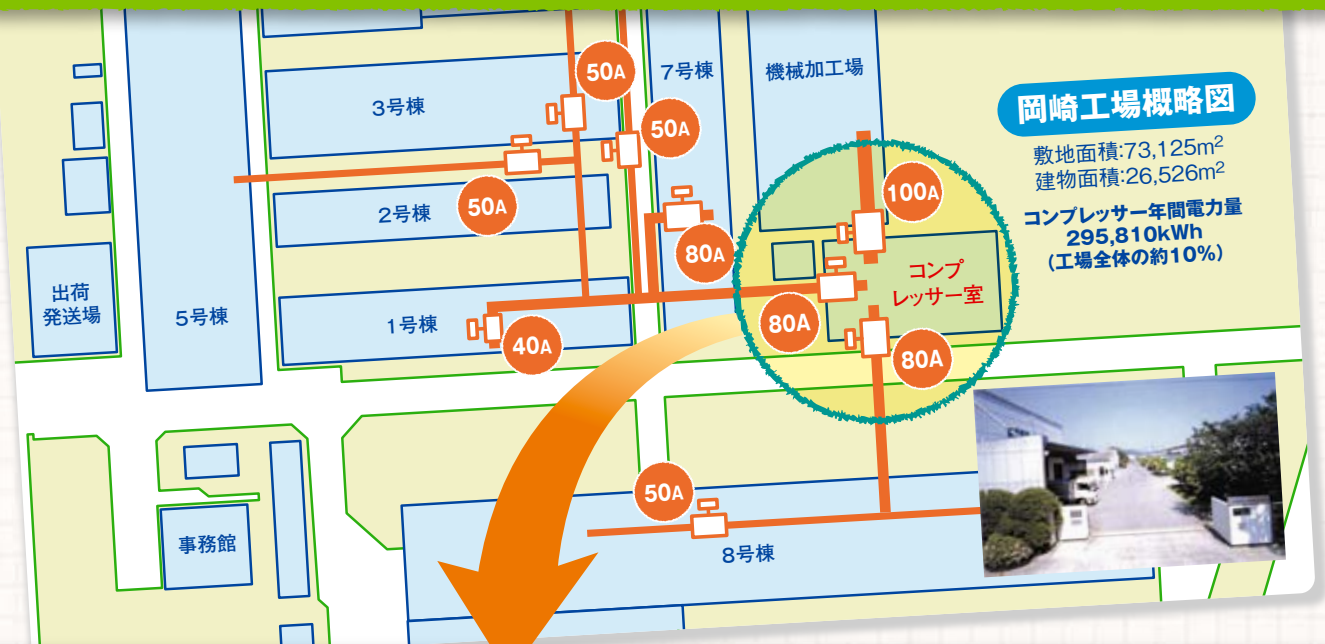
岡崎工場概略図

敷地面積:73,125m$^2$
建物面積:26,526m$^2$

コンプレッサー年間電力量
295,810kWh
(工場全体の約10%)

7号棟

機械加工場

3号棟

2号棟

1号棟

5号棟

出荷
発送場

コンプ
レッサー室

事務館

8号棟

50A

50A

50A

80A

100A

80A

80A

40A

50A